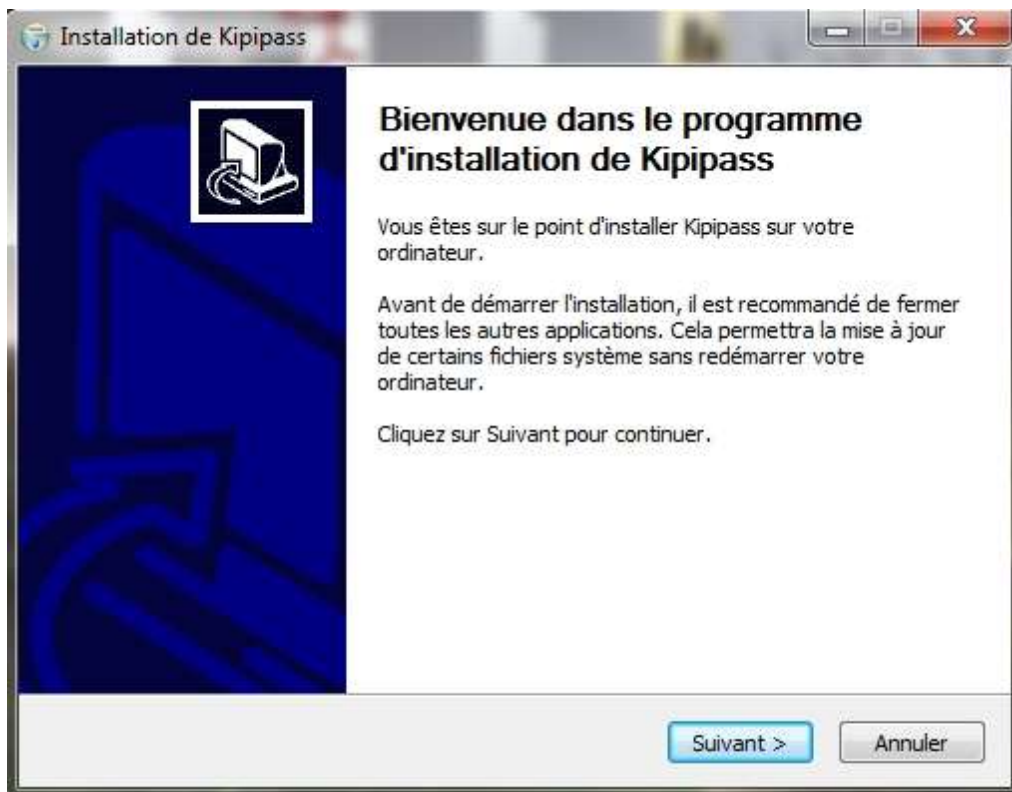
Installation de Kipipass

Bienvenue dans le programme d'installation de Kipipass

Vous êtes sur le point d'installer Kipipass sur votre ordinateur.

Avant de démarrer l'installation, il est recommandé de fermer toutes les autres applications. Cela permettra la mise à jour de certains fichiers système sans redémarrer votre ordinateur.

Cliquez sur Suivant pour continuer.

Suivant >

Annuler